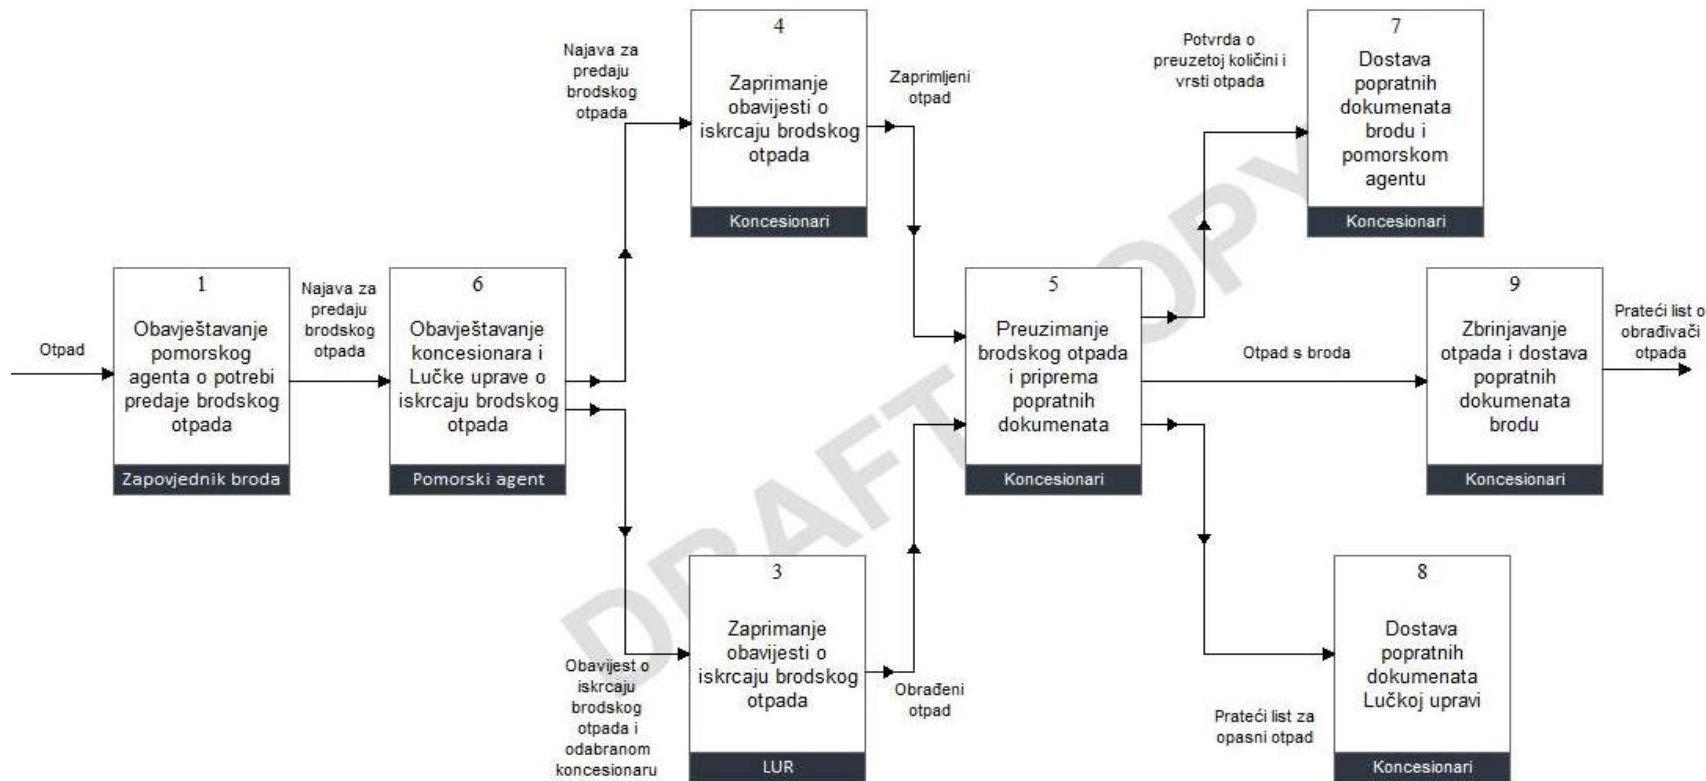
Otpad

1
Obavještavanje pomorskog agenta o potrebi predaje brodskog otpada
Zapovjednik broda

Najava za predaju brodskog otpada

6
Obavještavanje koncesionara i Lučke uprave o iskrcaju brodskog otpada
Pomorski agent

Najava za predaju brodskog otpada

4
Zaprimanje obavijesti o iskrcaju brodskog otpada
Koncesionari

Zaprimljeni otpad

Obavijest o iskrcaju brodskog otpada i odabranom koncesionaru

3
Zaprimanje obavijesti o iskrcaju brodskog otpada
LUR

Obrađeni otpad

5
Preuzimanje brodskog otpada i priprema popratnih dokumenata
Koncesionari

Potvrda o preuzetoj količini i vrsti otpada

7
Dostava popratnih dokumenata brodu i pomorskom agentu
Koncesionari

Otpad s broda

9
Zbrinjavanje otpada i dostava popratnih dokumenata brodu
Koncesionari

Prateći list o obrađivači otpada

Prateći list za opasni otpad

8
Dostava popratnih dokumenata Lučkoj upravi
Koncesionari

DRAFT COPY